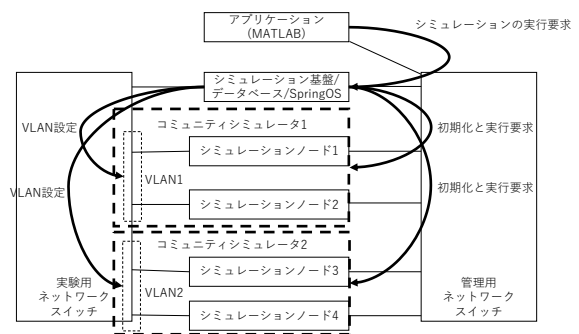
アプリケーション
(MATLAB)

シミュレーションの実行要求

シミュレーション基盤/
データベース/SpringOS

VLAN設定

コミュニティシミュレータ1

初期化と実行要求

シミュレーションノード1

VLAN1

初期化と実行要求

VLAN設定

シミュレーションノード2

コミュニティシミュレータ2

実験用
ネットワーク
スイッチ

シミュレーションノード3

VLAN2

管理用
ネットワーク
スイッチ

シミュレーションノード4